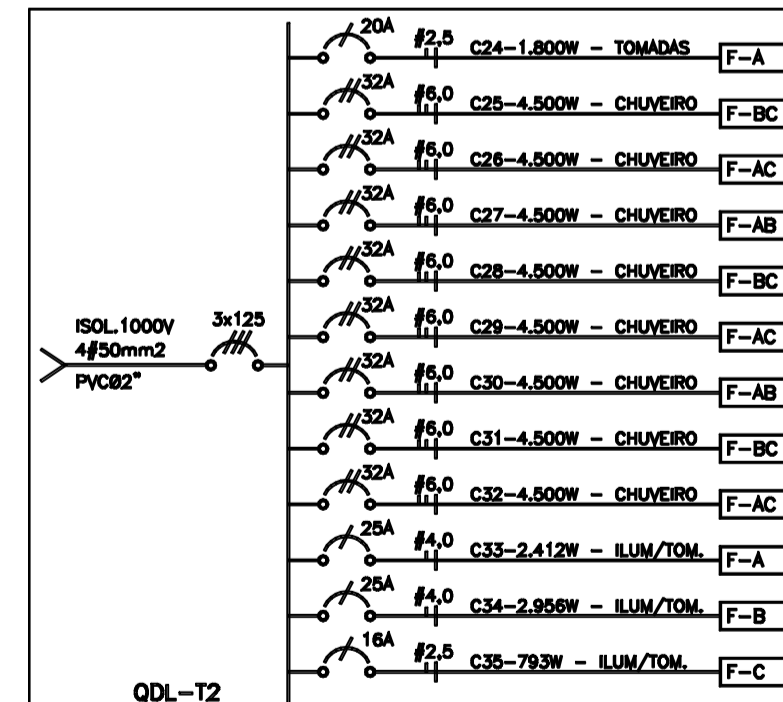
ISOL.1000V
4#50mm2
PVCØ2"

3x125

20A #2,5 C24-1.800W - TOMADAS F-A
32A #6,0 C25-4.500W - CHUVEIRO F-BC
32A #6,0 C26-4.500W - CHUVEIRO F-AC
32A #6,0 C27-4.500W - CHUVEIRO F-AB
32A #6,0 C28-4.500W - CHUVEIRO F-BC
32A #6,0 C29-4.500W - CHUVEIRO F-AC
32A #6,0 C30-4.500W - CHUVEIRO F-AB
32A #6,0 C31-4.500W - CHUVEIRO F-BC
32A #6,0 C32-4.500W - CHUVEIRO F-AC
25A #4,0 C33-2.412W - ILUM/TOM. F-A
25A #4,0 C34-2.956W - ILUM/TOM. F-B
16A #2,5 C35-793W - ILUM/TOM. F-C

QDL-T2